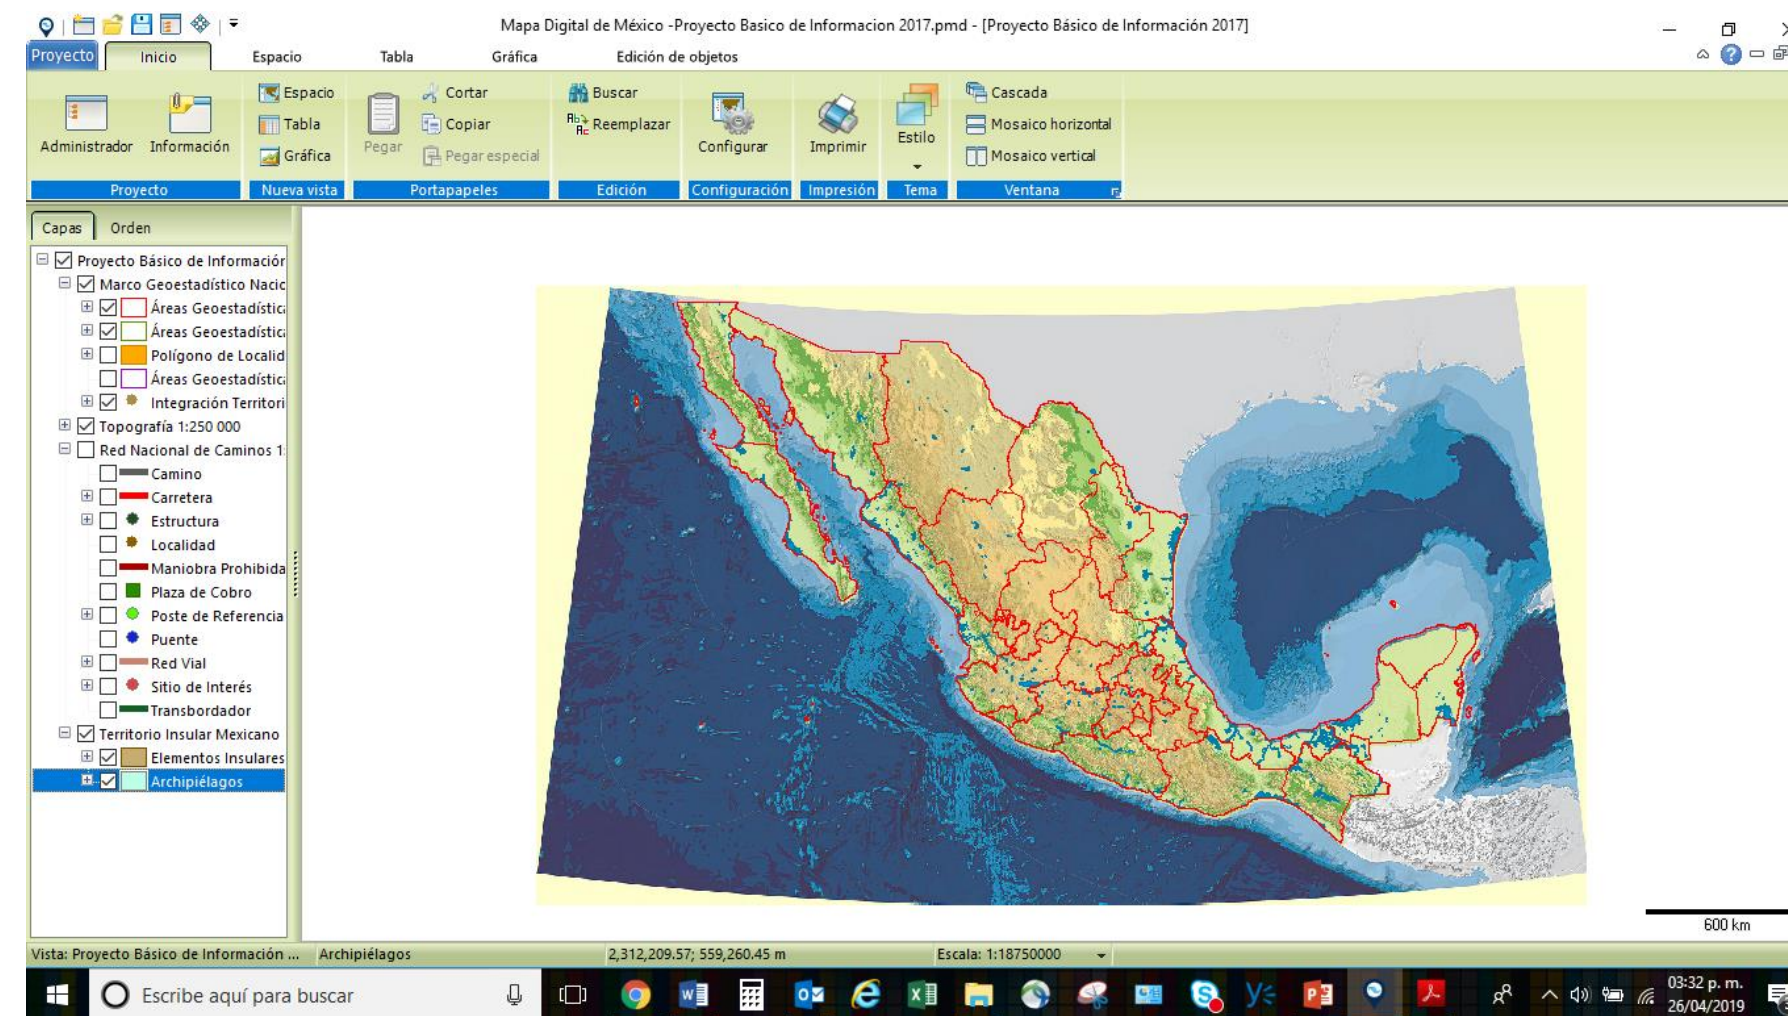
Mapa Digital de México -Proyecto Basico de Informacion 2017.pmd - [Proyecto Básico de Información 2017]

Proyecto Inicio Espacio Tabla Gráfica Edición de objetos

Administrador Información
Proyecto

Espacio
Tabla
Gráfica
Nueva vista

Pegar Cortar Copiar Pegar especial
Portapapeles

Buscar
Reemplazar
Edición

Configurar
Configuración

Imprimir
Impresión

Estilo
Tema

Cascada
Mosaico horizontal
Mosaico vertical
Ventana

Capas Orden

Proyecto Básico de Informaciór
Marco Geoestadístico Nacic
Áreas Geoestadístic
Áreas Geoestadístic
Polígono de Localid
Áreas Geoestadístic
Integración Territori
Topografía 1:250 000
Red Nacional de Caminos 1:
Camino
Carretera
Estructura
Localidad
Maniobra Prohibida
Plaza de Cobro
Poste de Referencia
Puente
Red Vial
Sitio de Interés
Transbordador
Territorio Insular Mexicano
Elementos Insulares
Archipiélagos

600 km

Vista: Proyecto Básico de Información ... Archipiélagos 2,312,209.57; 559,260.45 m Escala: 1:18750000

Escribe aquí para buscar

03:32 p. m.
26/04/2019